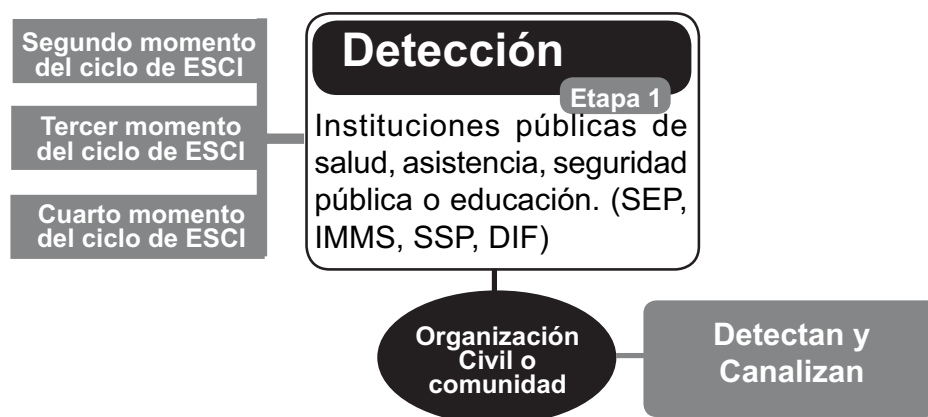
Segundo momento del ciclo de ESCI

Tercer momento del ciclo de ESCI

Cuarto momento del ciclo de ESCI

Detección

Etapa 1

Instituciones públicas de salud, asistencia, seguridad pública o educación. (SEP, IMMS, SSP, DIF)

Organización Civil o comunidad

Detectan y Canalizan